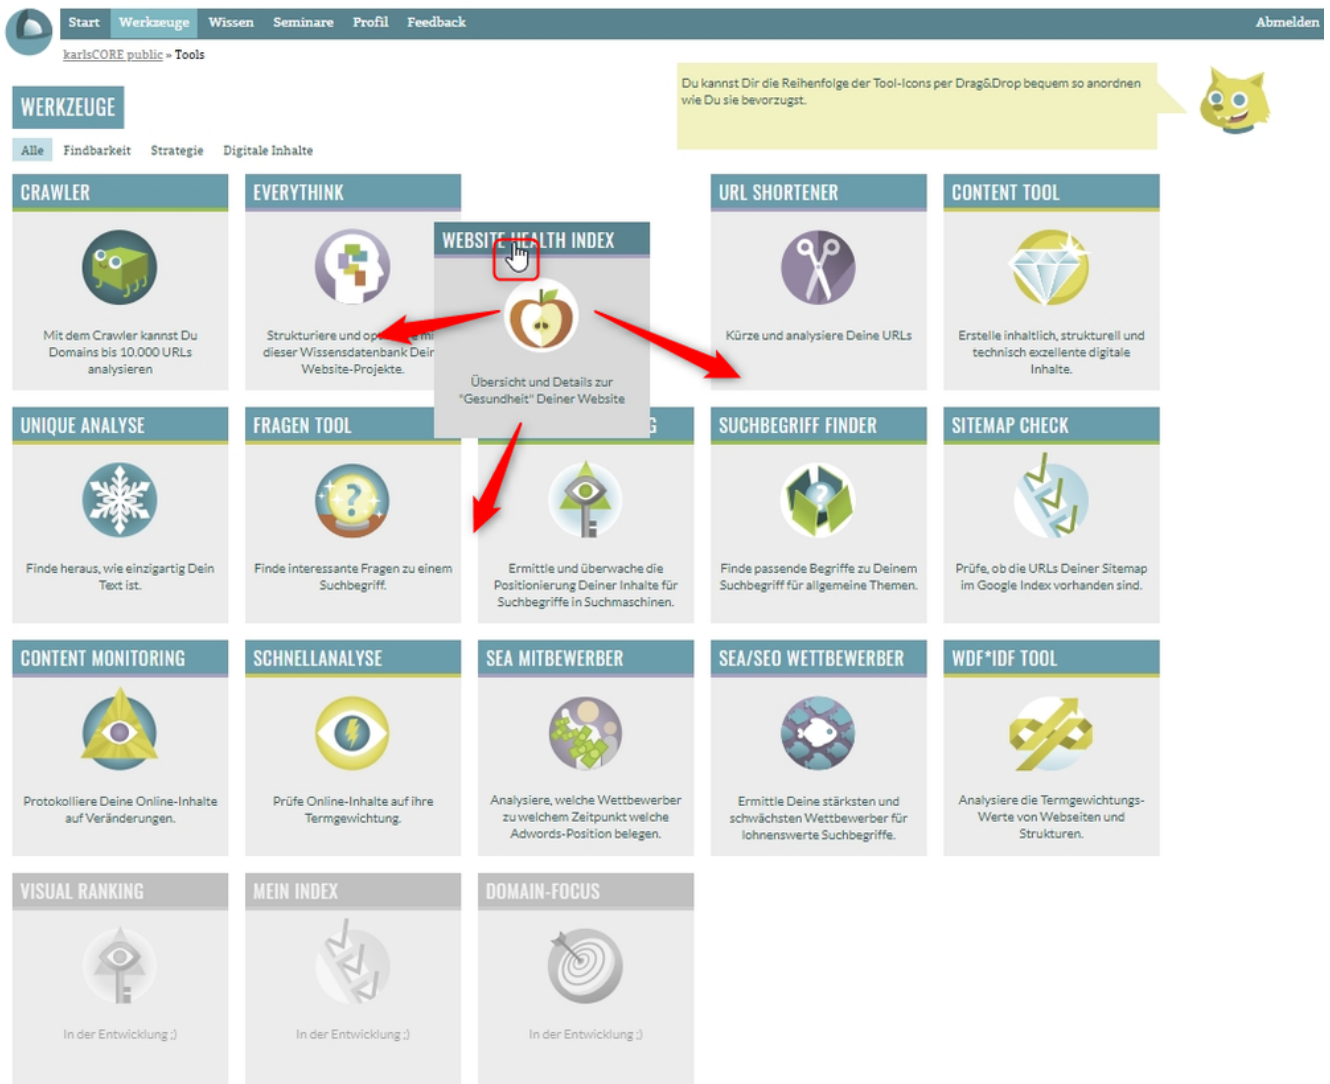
Start Werkzeuge Wissen Seminare Profil Feedback Abmelden

karlsCORE public » Tools

WERKZEUGE

Alle Findbarkeit Strategie Digitale Inhalte

Du kannst Dir die Reihenfolge der Tool-Icons per Drag&Drop bequem so anordnen wie Du sie bevorzugst.

CRAWLER

Mit dem Crawler kannst Du Domains bis 10.000 URLs analysieren

EVERYTHINK

Strukturiere und op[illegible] mi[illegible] dieser Wissensdatenbank Dein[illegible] Website-Projekte.

WEBSITE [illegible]ALTH INDEX

Übersicht und Details zur "Gesundheit" Deiner Website

URL SHORTENER

Kürze und analysiere Deine URLs

CONTENT TOOL

Erstelle inhaltlich, strukturell und technisch exzellente digitale Inhalte.

UNIQUE ANALYSE

Finde heraus, wie einzigartig Dein Text ist.

FRAGEN TOOL

Finde interessante Fragen zu einem Suchbegriff.

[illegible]G

Ermittle und überwache die Positionierung Deiner Inhalte für Suchbegriffe in Suchmaschinen.

SUCHBEGRIFF FINDER

Finde passende Begriffe zu Deinem Suchbegriff für allgemeine Themen.

SITEMAP CHECK

Prüfe, ob die URLs Deiner Sitemap im Google Index vorhanden sind.

CONTENT MONITORING

Protokolliere Deine Online-Inhalte auf Veränderungen.

SCHNELLANALYSE

Prüfe Online-Inhalte auf ihre Termgewichtung.

SEA MITBEWERBER

Analysiere, welche Wettbewerber zu welchem Zeitpunkt welche Adwords-Position belegen.

SEA/SEO WETTBEWERBER

Ermittle Deine stärksten und schwächsten Wettbewerber für lohnenswerte Suchbegriffe.

WDF*IDF TOOL

Analysiere die Termgewichtungs-Werte von Webseiten und Strukturen.

VISUAL RANKING

In der Entwicklung ;)

MEIN INDEX

In der Entwicklung ;)

DOMAIN-FOCUS

In der Entwicklung ;)